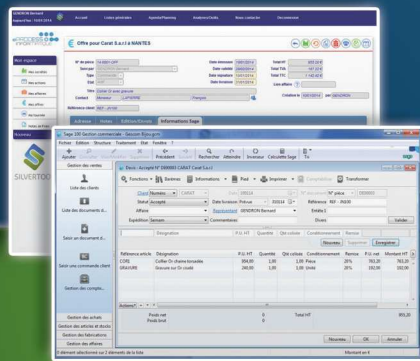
Accueil Listes générales Agenda/Planning Analyses/Stats Nous contacter Déconnexion

PROCESS INFORMATIQUE

Mon espace

Nouveautés

SILVERTOO

Offre pour Carat S.a.r.l à NANTES

N° de pièce
Date émission
Date validité
Date livraison
Date relance
Total HT
Total TVA
Total TTC
Les offres
Création le

Contact
Référence client

Adresse Notes Edition/Envoi Informations Sage

Sage 100 Gestion commerciale - Société Bijou.gcm

Fichier Edition Structure Traitement Etat Fenêtre ?

Ajouter Précédent Suivant Rechercher Atteindre Inventaire Calculette Sage Tri

Gestion des ventes

Liste des clients

Liste des documents d...

Saisir un document d...

Saisir une commande client

Gestion des comptoir...

Gestion des achats
Gestion des articles et stocks
Gestion des fabrications
Gestion des affaires

Devis : Accepté N° DE0003 CARAT Carat S.a.r.l

Fonctions Barèmes Informations Pied Imprimer Comptabiliser Transformer

Client Numéro CARAT Date N° pièce DE0003
Statut Accepté Date livraison Prévue Référence REF - JR200
Affaire Représentant GENDRON Bernard Entête 1
Expédition Surnom Commentaires Divers Valider

Nouveau Supprimer Enregistrer

| Référence article | Désignation | P.U. HT | Quantité | Qté colisée | Conditionnement | Remise | P.U. net | Montant HT |
|---|---|---|---|---|---|---|---|---|
| CORS | Collier Or chaîne torsadée | 959,00 | 1,00 | 1,00 | Pièce | 20% | 763,20 | 763,20 |
| GRAVURE | Gravure sur Or coulé | 240,00 | 1,00 | 1,00 | Unité | 20% | 192,00 | 192,00 |

Actions

Poids net
Poids brut
Total HT 955,20

Nouveau Enregistrer

0 élément sélectionné sur 2 éléments de la liste
Montant en €